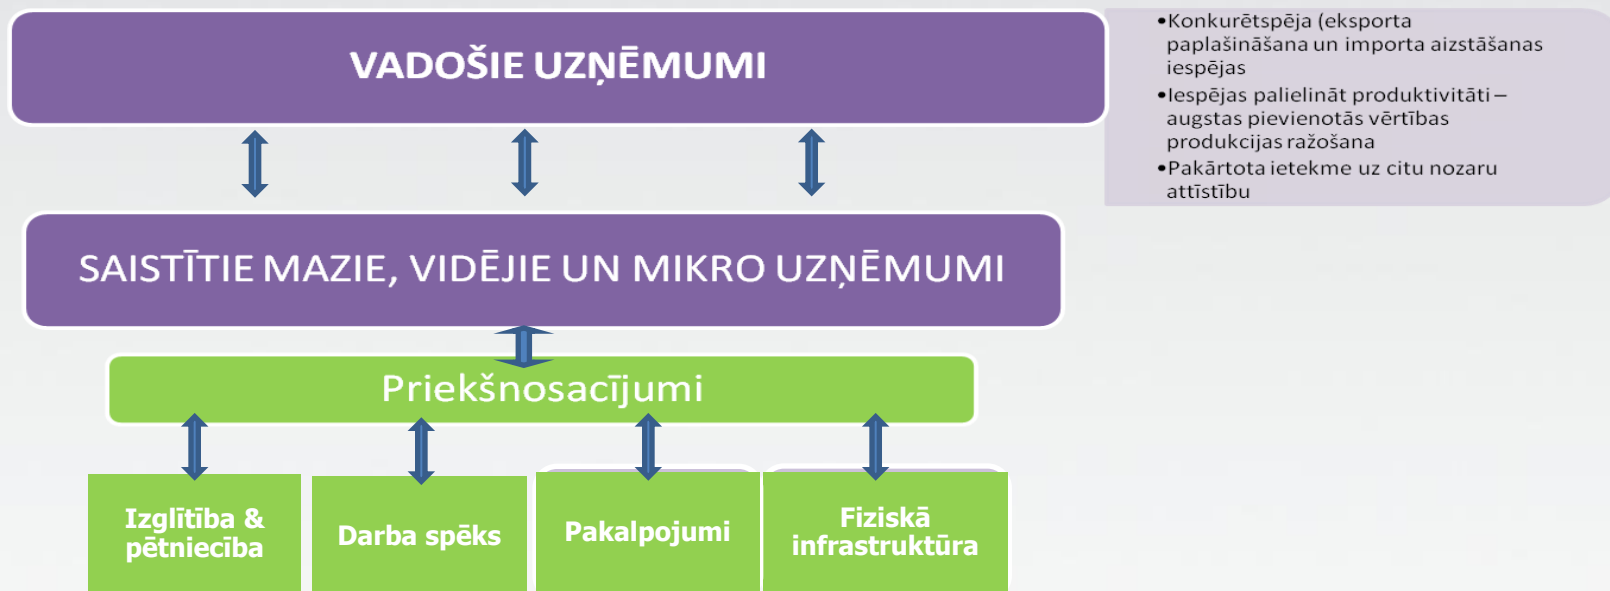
VADOŠIE UZŅĒMUMI

•Konkurētspēja (eksporta paplašināšana un importa aizstāšanas iespējas
•Iespējas palielināt produktivitāti – augstas pievienotās vērtības produkcijas ražošana
•Pakārtota ietekme uz citu nozaru attīstību

SAISTĪTIE MAZIE, VIDĒJIE UN MIKRO UZŅĒMUMI

Priekšnosacījumi

Izglītība & pētniecība

Darba spēks

Pakalpojumi

Fiziskā infrastruktūra